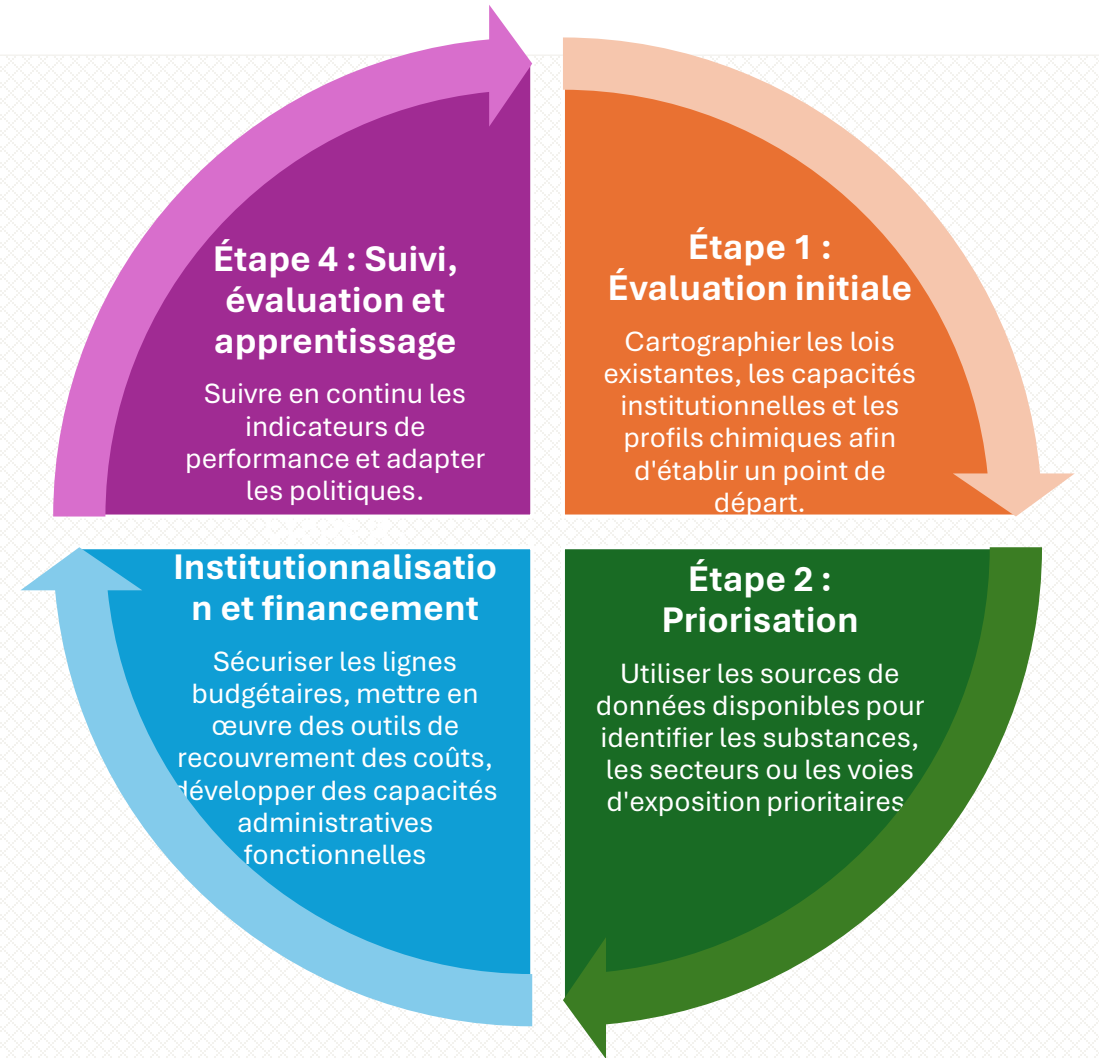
Étape 4 : Suivi, évaluation et apprentissage

Suivre en continu les indicateurs de performance et adapter les politiques.

Étape 1 : Évaluation initiale

Cartographier les lois existantes, les capacités institutionnelles et les profils chimiques afin d'établir un point de départ.

Institutionnalisation et financement

Sécuriser les lignes budgétaires, mettre en œuvre des outils de recouvrement des coûts, développer des capacités administratives fonctionnelles

Étape 2 : Priorisation

Utiliser les sources de données disponibles pour identifier les substances, les secteurs ou les voies d'exposition prioritaires